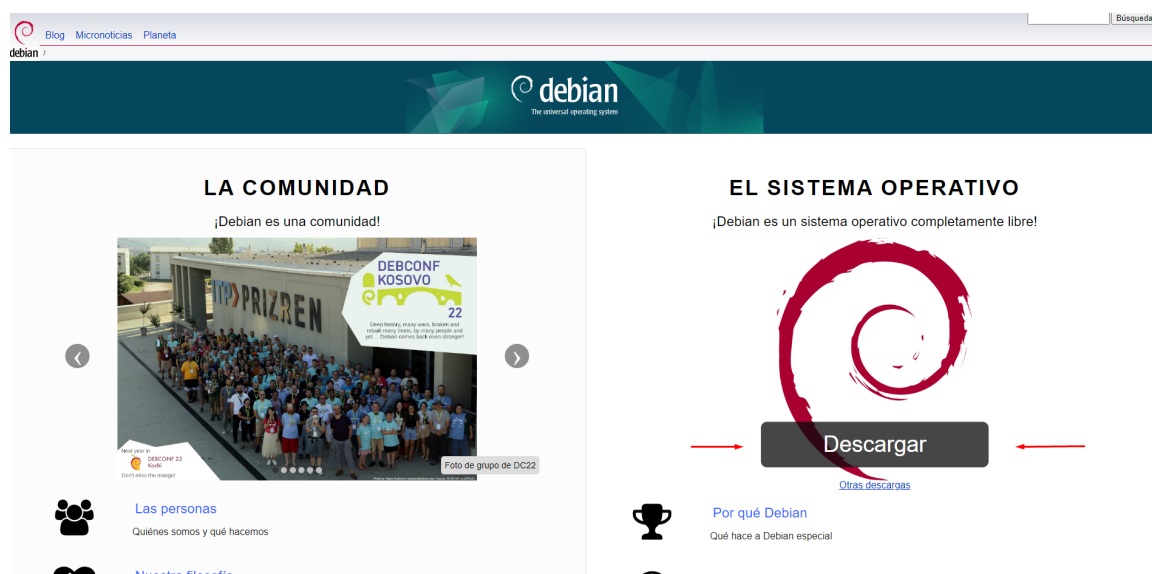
Búsqueda

debian Blog Micronoticias Planeta

debian /

debian
The universal operating system

LA COMUNIDAD

¡Debian es una comunidad!

PRIZREN

DEBCONF KOSOVO 22

Deep history, many wars, broken and rebuilt many times, by many people and yet ... Debian comes back even stronger!

Next year in DEBCONF 23 Kochi
Don't miss the mango!

Foto de grupo de DC22

Las personas
Quiénes somos y qué hacemos

Nuestra filosofía

EL SISTEMA OPERATIVO

¡Debian es un sistema operativo completamente libre!

Descargar

Otras descargas

Por qué Debian
Qué hace a Debian especial